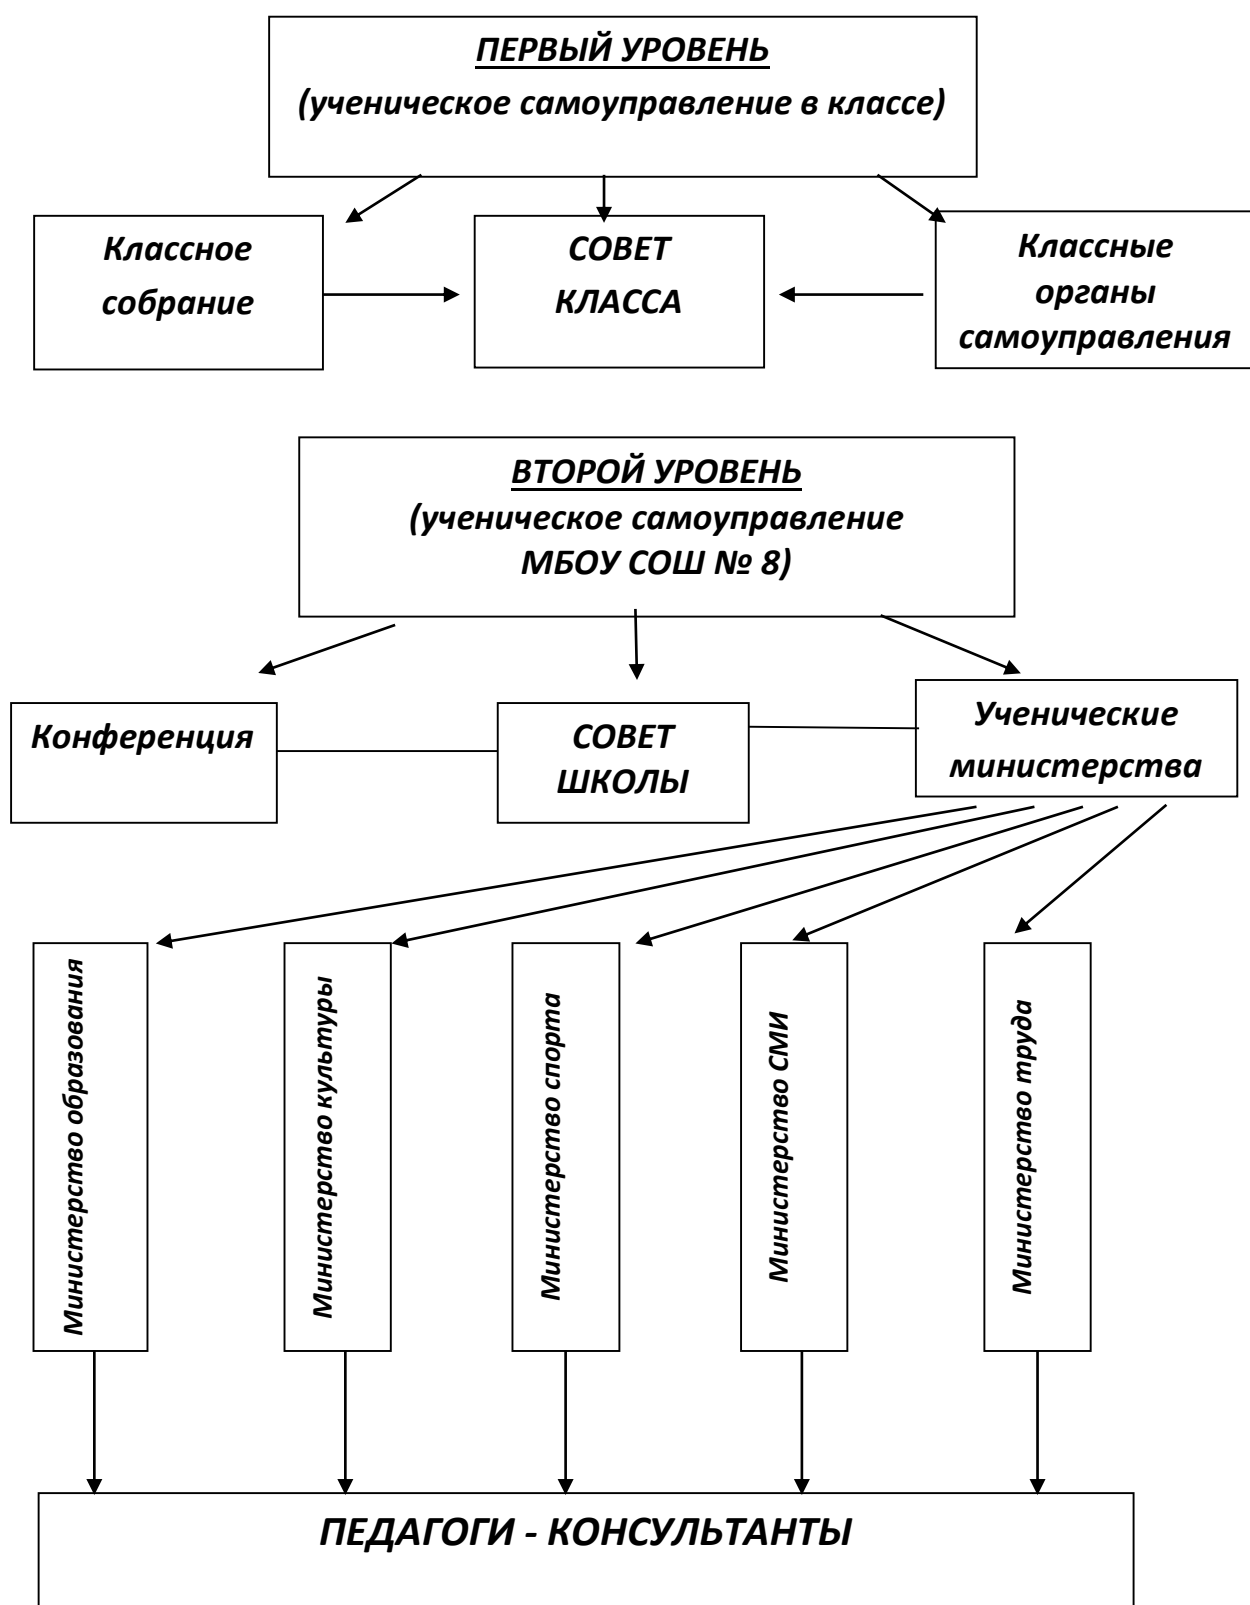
ПЕРВЫЙ УРОВЕНЬ
(ученическое самоуправление в классе)

Классное собрание

СОВЕТ КЛАССА

Классные органы самоуправления

ВТОРОЙ УРОВЕНЬ
(ученическое самоуправление МБОУ СОШ № 8)

Конференция

СОВЕТ ШКОЛЫ

Ученические министерства

Министерство образования

Министерство культуры

Министерство спорта

Министерство СМИ

Министерство труда

ПЕДАГОГИ - КОНСУЛЬТАНТЫ